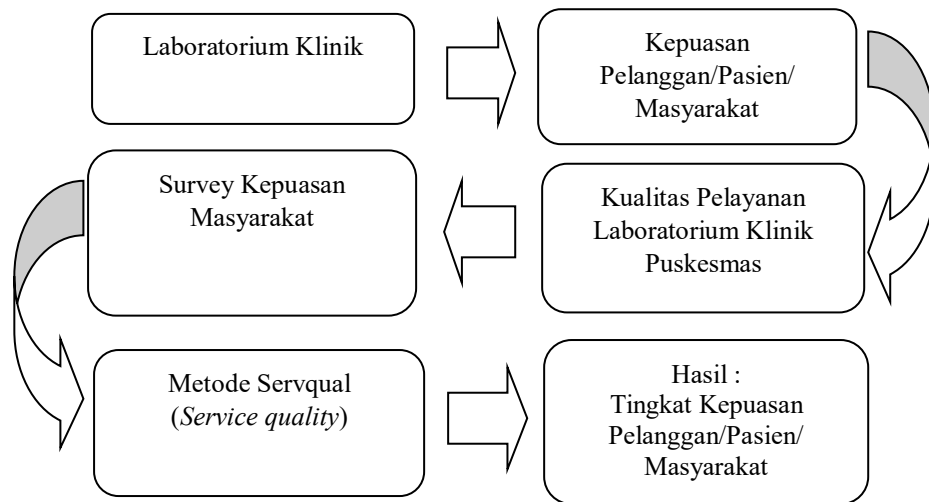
Laboratorium Klinik

Kepuasan Pelanggan/Pasien/ Masyarakat

Kualitas Pelayanan Laboratorium Klinik Puskesmas

Survey Kepuasan Masyarakat

Metode Servqual (*Service quality*)

Hasil : Tingkat Kepuasan Pelanggan/Pasien/ Masyarakat